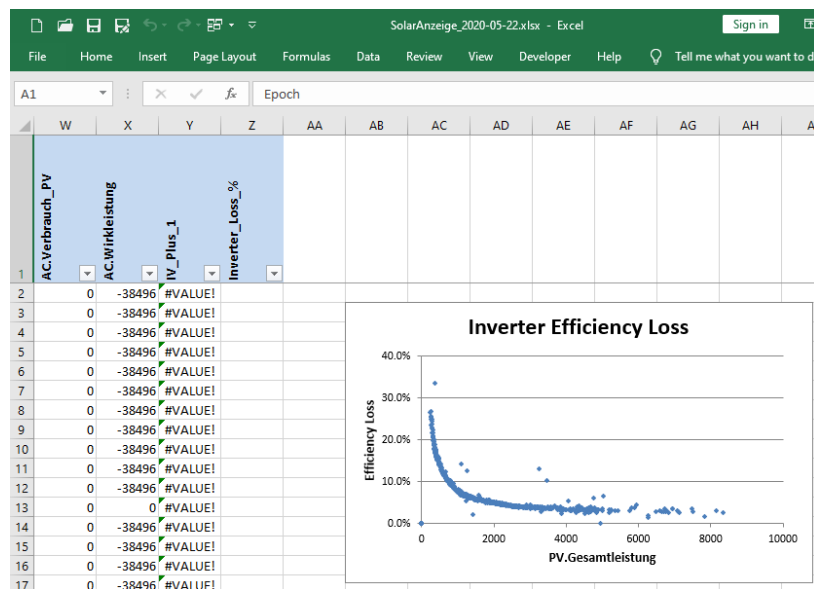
SolarAnzeige_2020-05-22.xlsx - Excel

Sign in

File Home Insert Page Layout Formulas Data Review View Developer Help Tell me what you want to d

A1 fx Epoch

| | W | X | Y | Z | AA | AB | AC | AD | AE | AF | AG | AH |
|---|---|---|---|---|---|---|---|---|---|---|---|---|
| 1 | AC.Verbrauch_PV | AC.Wirkleistung | IV_Plus_1 | Inverter_Loss_% | | | | | | | | |
| 2 | 0 | -38496 | #VALUE! | | | | | | | | | |
| 3 | 0 | -38496 | #VALUE! | | | | | | | | | |
| 4 | 0 | -38496 | #VALUE! | | | | | | | | | |
| 5 | 0 | -38496 | #VALUE! | | | | | | | | | |
| 6 | 0 | -38496 | #VALUE! | | | | | | | | | |
| 7 | 0 | -38496 | #VALUE! | | | | | | | | | |
| 8 | 0 | -38496 | #VALUE! | | | | | | | | | |
| 9 | 0 | -38496 | #VALUE! | | | | | | | | | |
| 10 | 0 | -38496 | #VALUE! | | | | | | | | | |
| 11 | 0 | -38496 | #VALUE! | | | | | | | | | |
| 12 | 0 | -38496 | #VALUE! | | | | | | | | | |
| 13 | 0 | 0 | #VALUE! | | | | | | | | | |
| 14 | 0 | -38496 | #VALUE! | | | | | | | | | |
| 15 | 0 | -38496 | #VALUE! | | | | | | | | | |
| 16 | 0 | -38496 | #VALUE! | | | | | | | | | |
| 17 | 0 | -38496 | #VALUE! | | | | | | | | | |

Inverter Efficiency Loss

Efficiency Loss

40.0%
30.0%
20.0%
10.0%
0.0%

0 2000 4000 6000 8000 10000

PV.Gesamtleistung